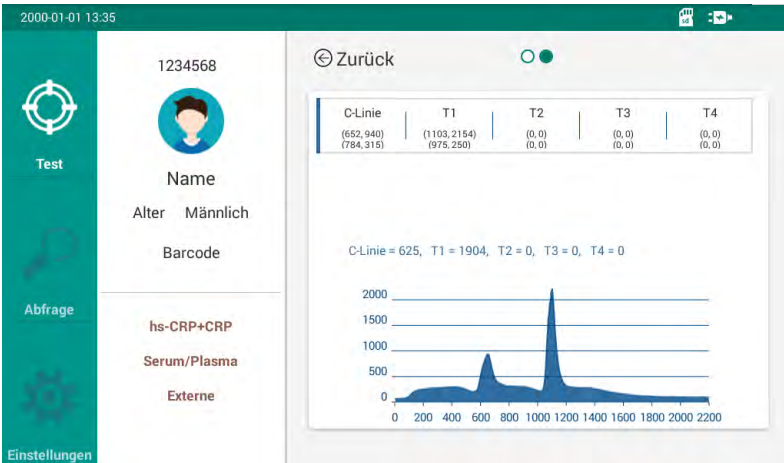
2000-01-01 13:35

Test

Abfrage

Einstellungen

1234568

Name

Alter Männlich

Barcode

hs-CRP+CRP

Serum/Plasma

Externe

Zurück

| C-Linie | T1 | T2 | T3 | T4 |
|---|---|---|---|---|
| (652, 940) (784, 315) | (1103, 2154) (975, 250) | (0, 0) (0, 0) | (0, 0) (0, 0) | (0, 0) (0, 0) |

C-Linie = 625, T1 = 1904, T2 = 0, T3 = 0, T4 = 0

2000
1500
1000
500
0
0 200 400 600 800 1000 1200 1400 1600 1800 2000 2200